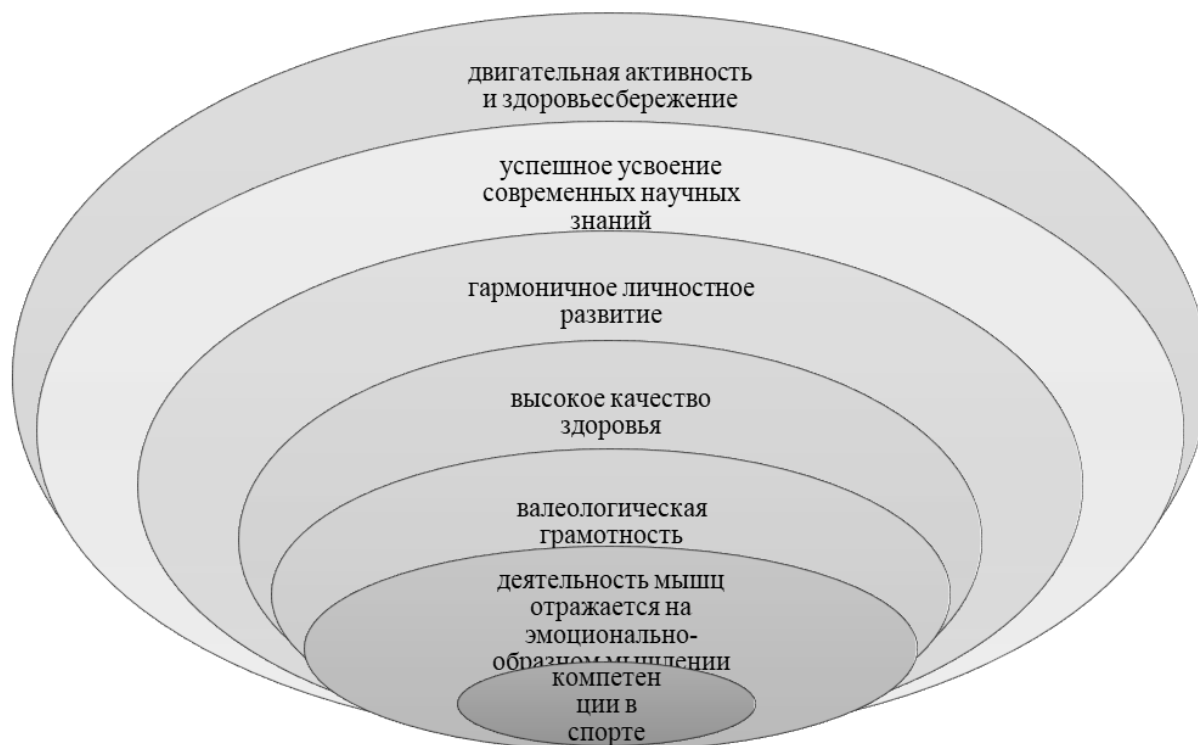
двигательная активность и здоровьесбережение

успешное усвоение современных научных знаний

гармоничное личностное развитие

высокое качество здоровья

валеологическая грамотность

деятельность мышц отражается на эмоционально-образном мышлении

компетен ции в спорте